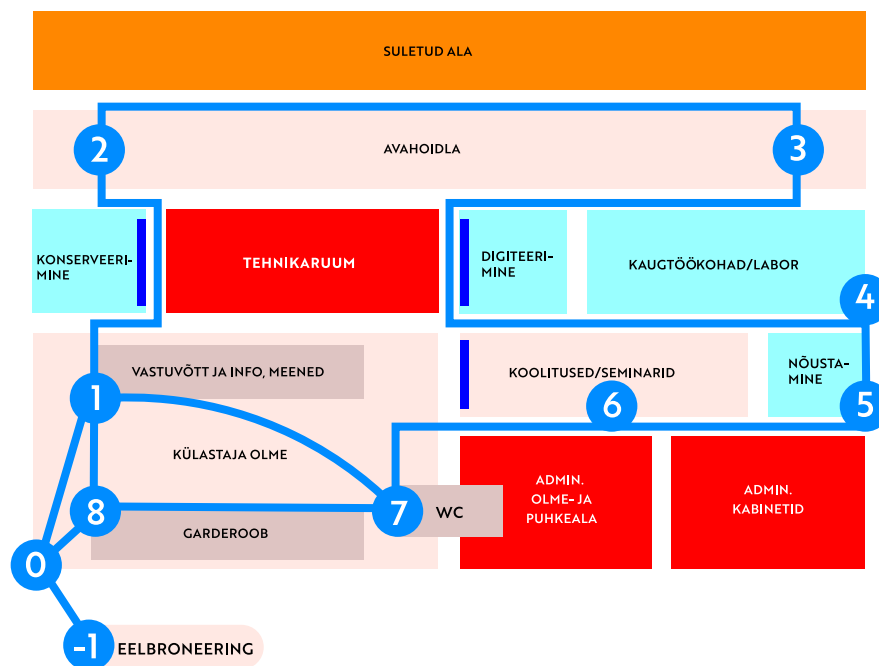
SULETUD ALA

2

AVAHOIDLA

3

KONSERVEERIMINE

TEHNIKARUUM

DIGITEERIMINE

KAUGTÖÖKOHAD/LABOR

4

VASTUVÕTT JA INFO, MEENED

KOOLITUSED/SEMINARID

NÕUSTAMINE

1

6

5

KÜLASTAJA OLME

ADMIN. OLME- JA PUHKEALA

ADMIN. KABINETID

8

7

WC

GARDEROOB

0

-1

EELBRONEERING